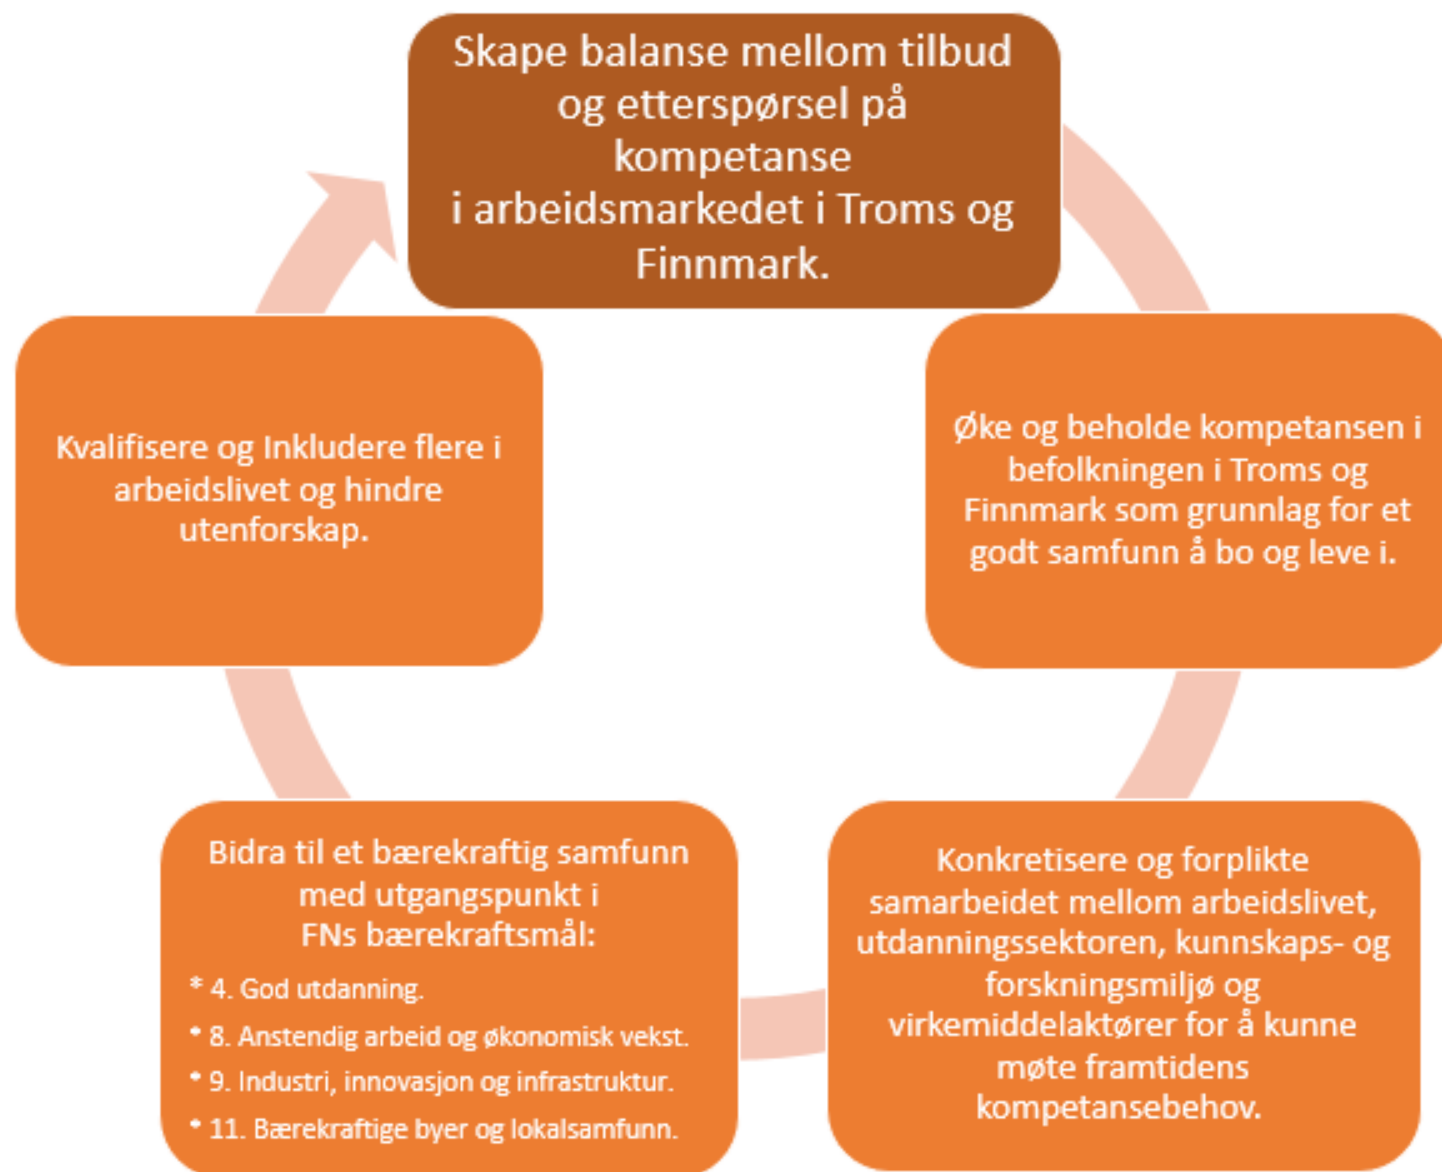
Skape balanse mellom tilbud og etterspørsel på kompetanse i arbeidsmarkedet i Troms og Finnmark.

Øke og beholde kompetansen i befolkningen i Troms og Finnmark som grunnlag for et godt samfunn å bo og leve i.

Konkretisere og forplikte samarbeidet mellom arbeidslivet, utdanningssektoren, kunnskaps- og forskningsmiljø og virkemiddelaktører for å kunne møte framtidens kompetansebehov.

Bidra til et bærekraftig samfunn med utgangspunkt i FNs bærekraftsmål:

* 4. God utdanning.
* 8. Anstendig arbeid og økonomisk vekst.
* 9. Industri, innovasjon og infrastruktur.
* 11. Bærekraftige byer og lokalsamfunn.

Kvalifisere og Inkludere flere i arbeidslivet og hindre utenforskap.